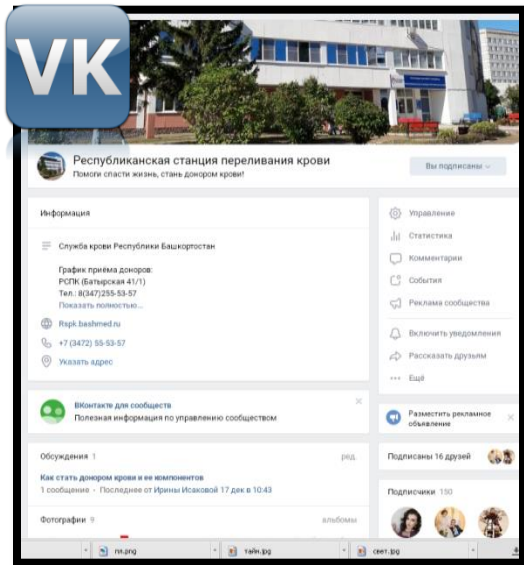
VK

Республиканская станция переливания крови
Помоги спасти жизнь, стань донором крови!

Вы подписаны

Информация

Служба крови Республики Башкортостан

График приёма доноров:
РСПК (Батырская 41/1)
Тел.: 8(347)255-53-57
Показать полностью...

Rspk.bashmed.ru

+7 (3472) 55-53-57

Указать адрес

Управление
Статистика
Комментарии
События
Реклама сообщества
Включить уведомления
Рассказать друзьям
Ещё

ВКонтакте для сообществ
Полезная информация по управлению сообществом

Разместить рекламное объявление

Обсуждения 1
ред.
Как стать донором крови и ее компонентов
1 сообщение · Последнее от Ирины Исаковой 17 дек в 10:43

Подписаны 16 друзей

Подписчики 150

Фотографии 9
альбомы

пл.jpg
тайн.jpg
свет.jpg